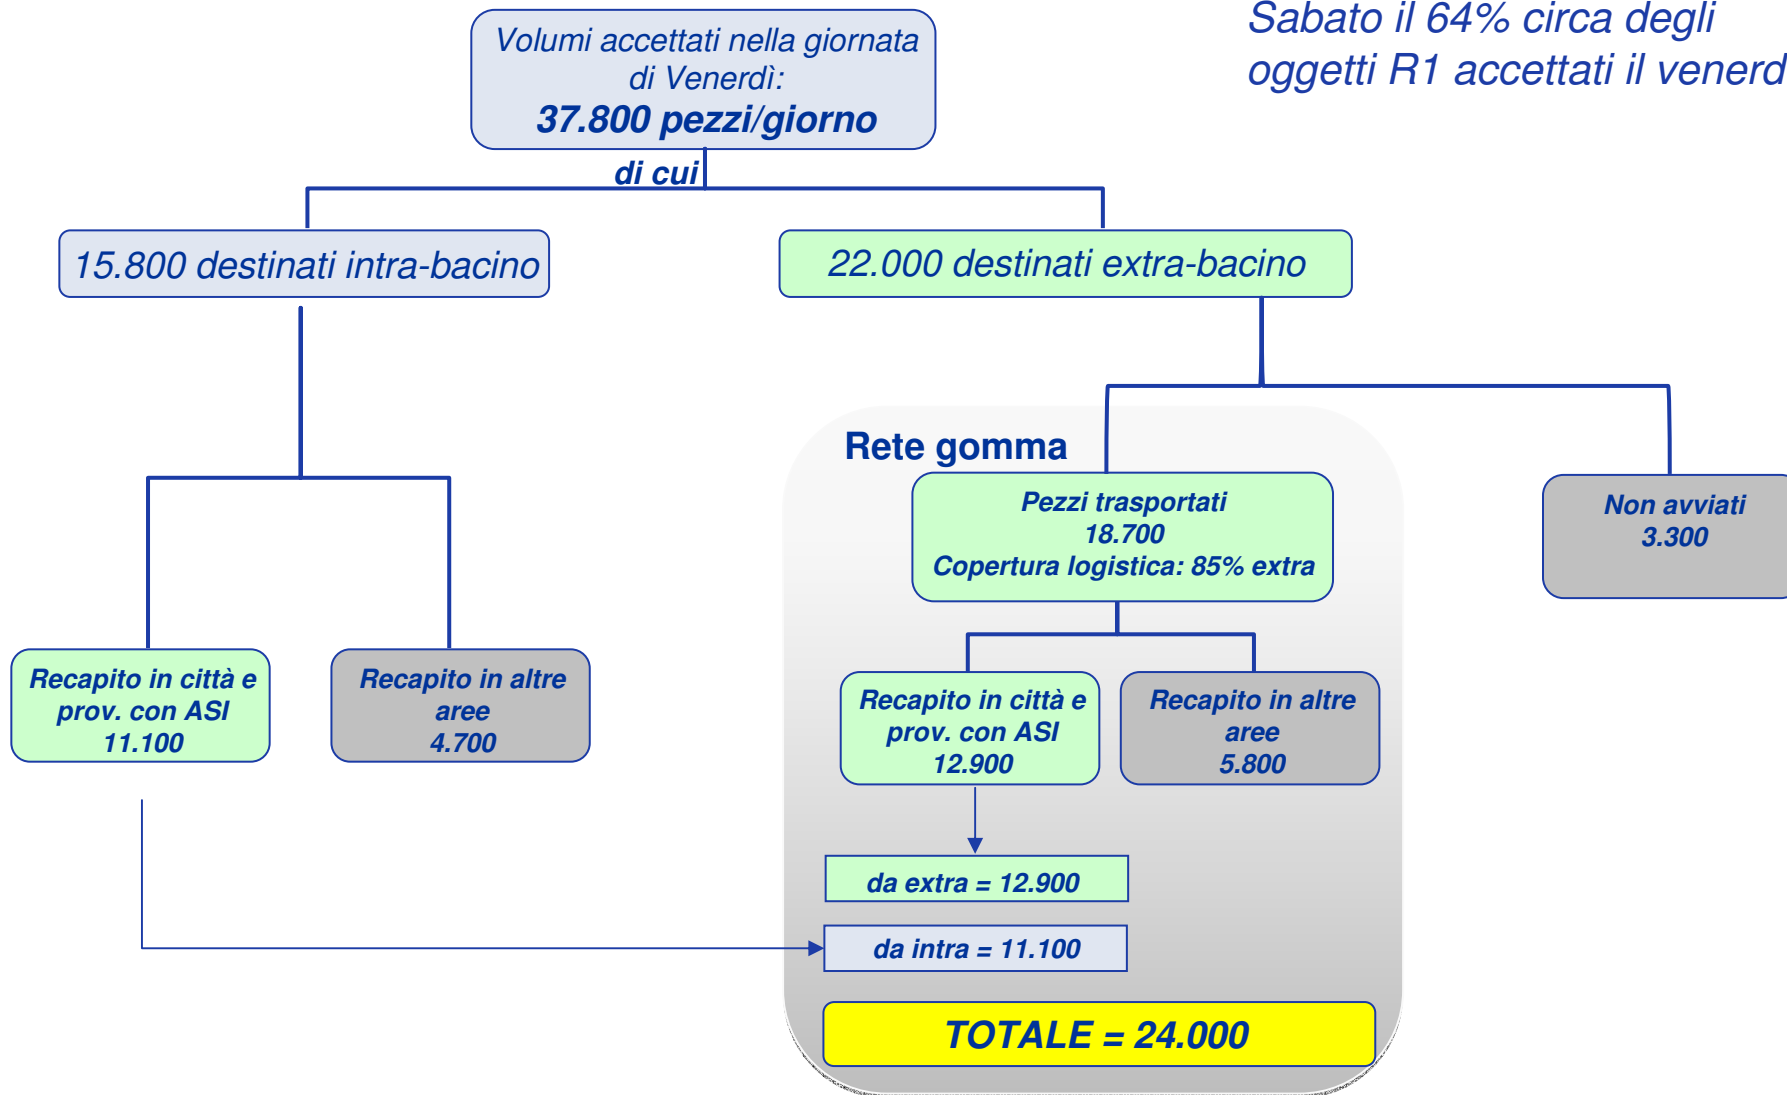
Sabato il 64% circa degli oggetti R1 accettati il venerd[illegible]

Volumi accettati nella giornata di Venerdì:
37.800 pezzi/giorno

di cui

15.800 destinati intra-bacino

22.000 destinati extra-bacino

Rete gomma

Pezzi trasportati
18.700
Copertura logistica: 85% extra

Non avviati
3.300

Recapito in città e prov. con ASI
11.100

Recapito in altre aree
4.700

Recapito in città e prov. con ASI
12.900

Recapito in altre aree
5.800

da extra = 12.900

da intra = 11.100

TOTALE = 24.000